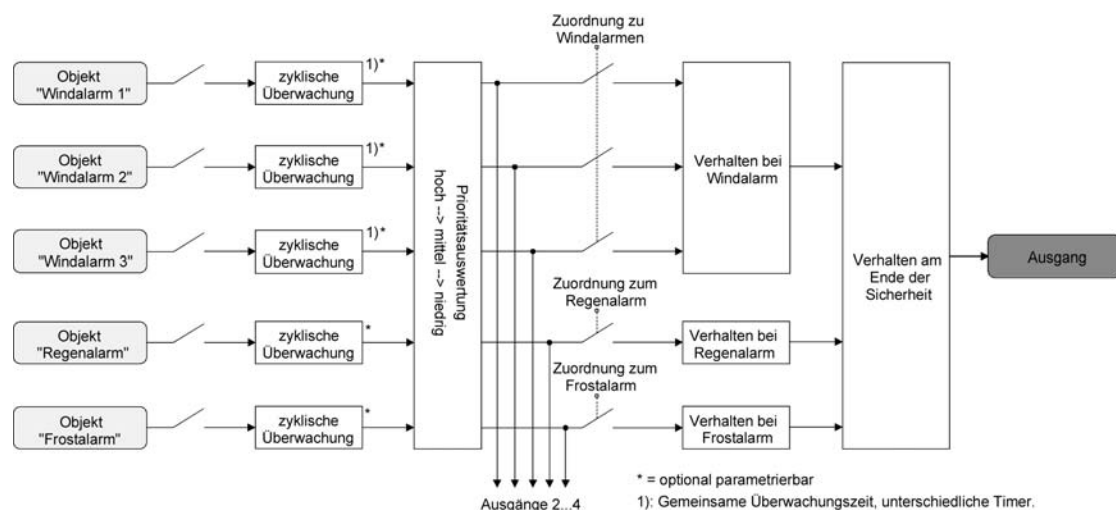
Zuordnung zu Windalarmen

Objekt "Windalarm 1"

zyklische Überwachung

1)*

Objekt "Windalarm 2"

zyklische Überwachung

1)*

Objekt "Windalarm 3"

zyklische Überwachung

1)*

Objekt "Regenalarm"

zyklische Überwachung

*

Objekt "Frostalarm"

zyklische Überwachung

*

Prioritätsauswertung hoch --> mittel --> niedrig

Verhalten bei Windalarm

Zuordnung zum Regenalarm

Verhalten bei Regenalarm

Zuordnung zum Frostalarm

Verhalten bei Frostalarm

Verhalten am Ende der Sicherheit

Ausgang

Ausgänge 2...4

* = optional parametrierbar

1): Gemeinsame Überwachungszeit, unterschiedliche Timer.